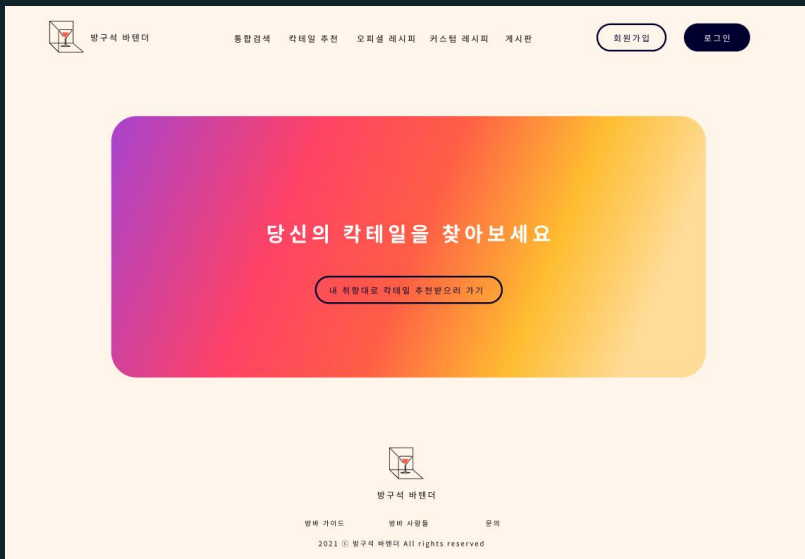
방구석 바텐더

통합검색 칵테일 추천 오피셜 레시피 커스텀 레시피 게시판

회원가입 로그인

당신의 칵테일을 찾아보세요

내 취향대로 칵테일 추천받으러 가기

방구석 바텐더

방바 가이드 방바 사람들 문의

2021 ⓒ 방구석 바텐더 All rights reserved